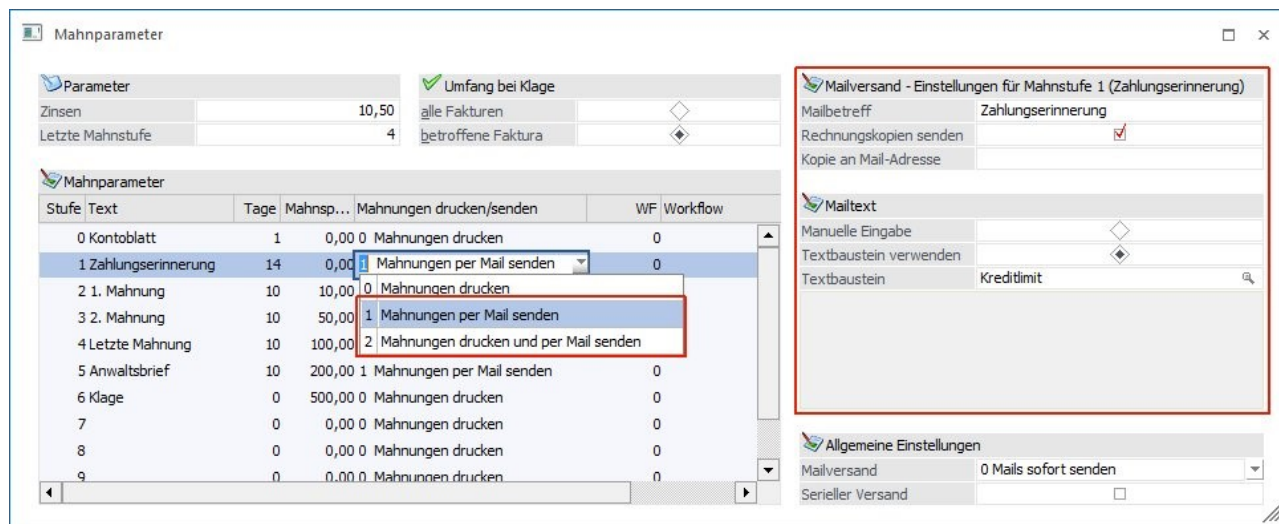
Mahnparameter

Parameter

| | |
|---|---|
| Zinsen | 10,50 |
| Letzte Mahnstufe | 4 |

Umfang bei Klage

alle Fakturen

betroffene Faktura

Mahnparameter

| Stufe | Text | Tage | Mahnsp... | Mahnungen drucken/senden | WF | Workflow |
|---|---|---|---|---|---|---|
| 0 | Kontoblatt | 1 | 0,00 | 0 Mahnungen drucken | 0 | |
| 1 | Zahlungserinnerung | 14 | 0,00 | 1 Mahnungen per Mail senden | 0 | |
| 2 | 1. Mahnung | 10 | 10,00 | 0 Mahnungen drucken | | |
| 3 | 2. Mahnung | 10 | 50,00 | 1 Mahnungen per Mail senden | | |
| 4 | Letzte Mahnung | 10 | 100,00 | 2 Mahnungen drucken und per Mail senden | | |
| 5 | Anwaltsbrief | 10 | 200,00 | 1 Mahnungen per Mail senden | 0 | |
| 6 | Klage | 0 | 500,00 | 0 Mahnungen drucken | 0 | |
| 7 | | 0 | 0,00 | 0 Mahnungen drucken | 0 | |
| 8 | | 0 | 0,00 | 0 Mahnungen drucken | 0 | |
| 9 | | 0 | 0,00 | 0 Mahnungen drucken | 0 | |

Mailversand - Einstellungen für Mahnstufe 1 (Zahlungserinnerung)

| | |
|---|---|
| Mailbetreff | Zahlungserinnerung |
| Rechnungskopien senden | |
| Kopie an Mail-Adresse | |

Mailtext

| | |
|---|---|
| Manuelle Eingabe | |
| Textbaustein verwenden | |
| Textbaustein | Kreditlimit |

Allgemeine Einstellungen

| | |
|---|---|
| Mailversand | 0 Mails sofort senden |
| Serieller Versand | |